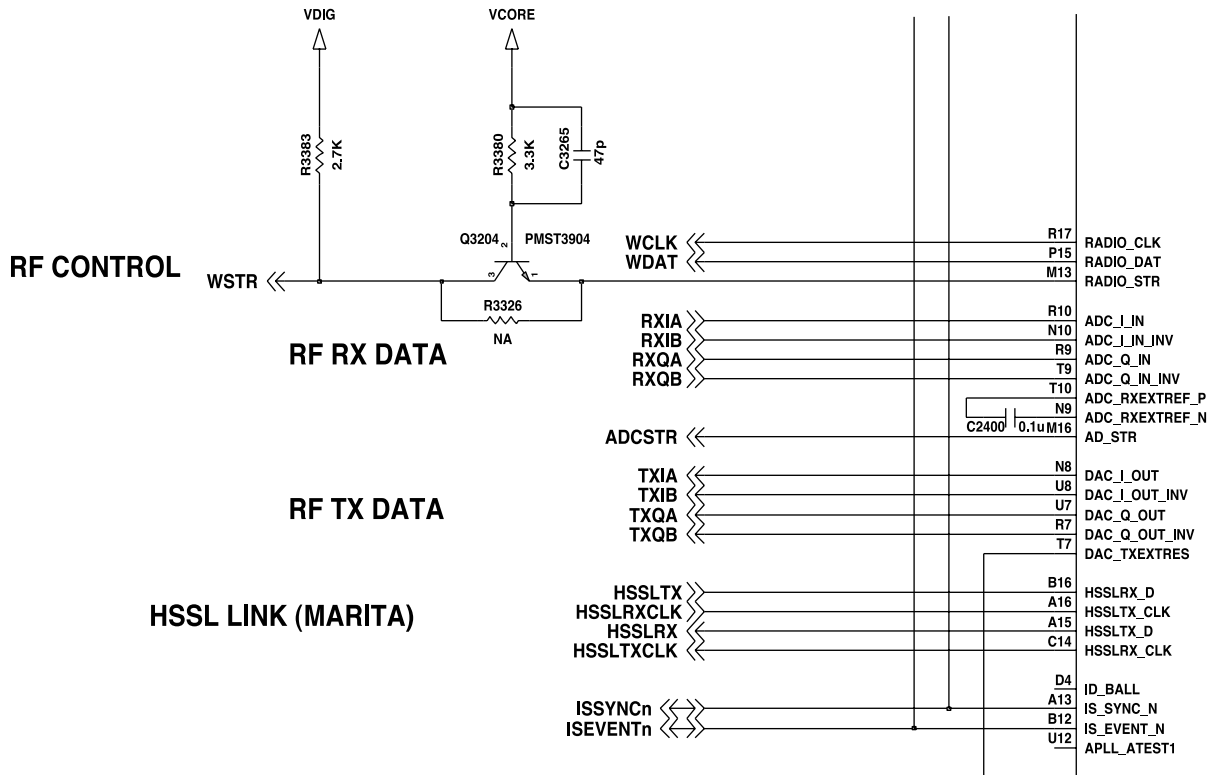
VDIG
VCORE
R3383
2.7K
R3380
3.3K
C3265
47p
Q3204
2
PMST3904
RF CONTROL
WSTR
3
1
R3326
NA
WCLK
WDAT
R17
RADIO_CLK
P15
RADIO_DAT
M13
RADIO_STR
RF RX DATA
RXIA
RXIB
RXQA
RXQB
R10
ADC_I_IN
N10
ADC_I_IN_INV
R9
ADC_Q_IN
T9
ADC_Q_IN_INV
T10
ADC_RXEXTREF_P
N9
ADC_RXEXTREF_N
C2400
0.1u
M16
AD_STR
ADCSTR
RF TX DATA
TXIA
TXIB
TXQA
TXQB
N8
DAC_I_OUT
U8
DAC_I_OUT_INV
U7
DAC_Q_OUT
R7
DAC_Q_OUT_INV
T7
DAC_TXEXTRES
HSSL LINK (MARITA)
HSSLTX
HSSLRXCLK
HSSLRX
HSSLTXCLK
B16
HSSLRX_D
A16
HSSLTX_CLK
A15
HSSLTX_D
C14
HSSLRX_CLK
D4
ID_BALL
ISSYNCn
ISEVENTn
A13
IS_SYNC_N
B12
IS_EVENT_N
U12
APLL_ATEST1